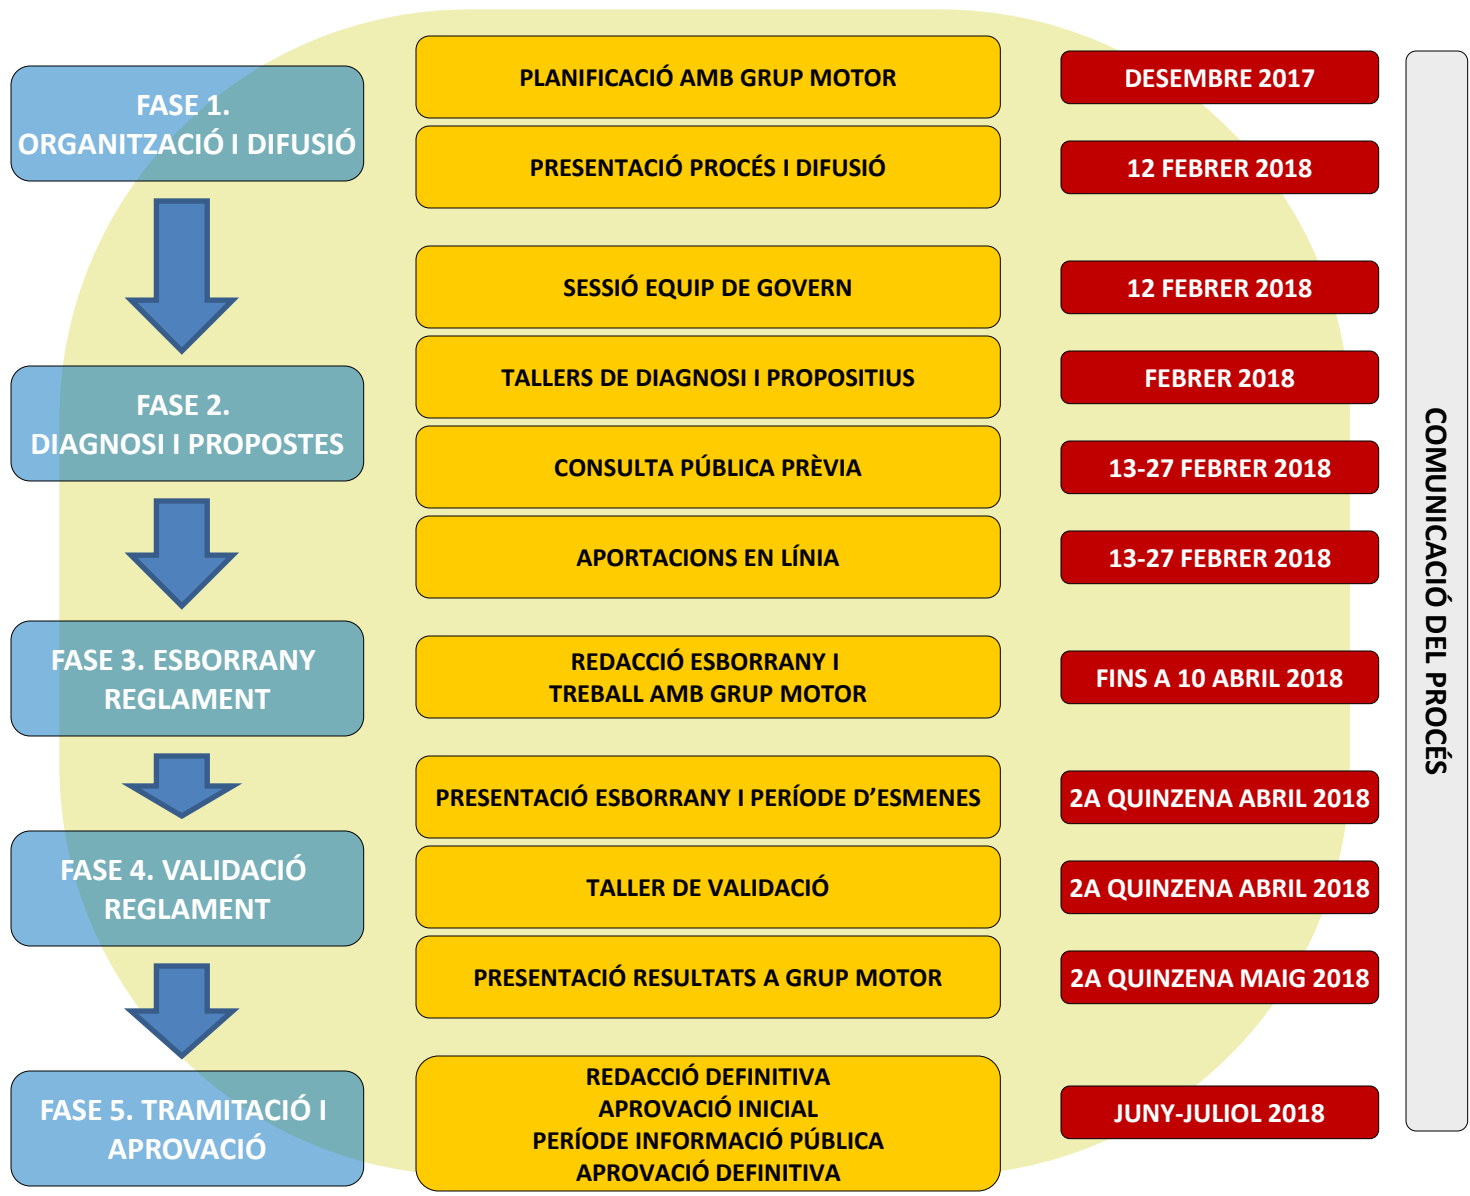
FASE 1.
ORGANITZACIÓ I DIFUSIÓ

PLANIFICACIÓ AMB GRUP MOTOR

DESEMBRE 2017

PRESENTACIÓ PROCÉS I DIFUSIÓ

12 FEBRER 2018

SESSIÓ EQUIP DE GOVERN

12 FEBRER 2018

FASE 2.
DIAGNOSI I PROPOSTES

TALLERS DE DIAGNOSI I PROPOSITIUS

FEBRER 2018

CONSULTA PÚBLICA PRÈVIA

13-27 FEBRER 2018

APORTACIONS EN LÍNIA

13-27 FEBRER 2018

FASE 3. ESBORRANY REGLAMENT

REDACCIÓ ESBORRANY I
TREBALL AMB GRUP MOTOR

FINS A 10 ABRIL 2018

PRESENTACIÓ ESBORRANY I PERÍODE D'ESMENES

2A QUINZENA ABRIL 2018

FASE 4. VALIDACIÓ REGLAMENT

TALLER DE VALIDACIÓ

2A QUINZENA ABRIL 2018

PRESENTACIÓ RESULTATS A GRUP MOTOR

2A QUINZENA MAIG 2018

FASE 5. TRAMITACIÓ I APROVACIÓ

REDACCIÓ DEFINITIVA
APROVACIÓ INICIAL
PERÍODE INFORMACIÓ PÚBLICA
APROVACIÓ DEFINITIVA

JUNY-JULIOL 2018

COMUNICACIÓ DEL PROCÉS